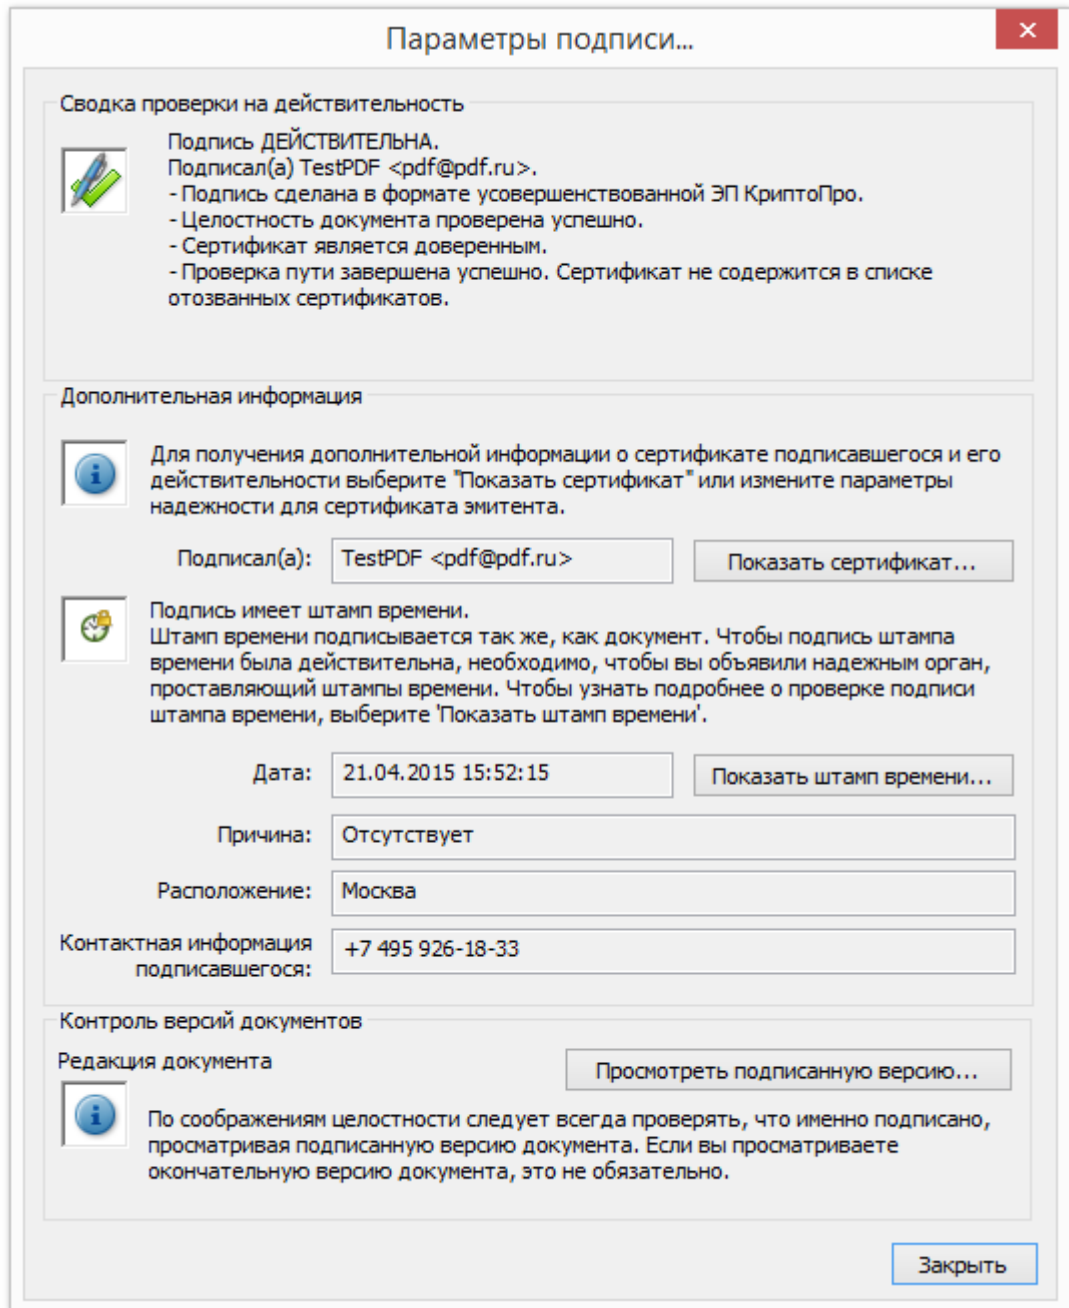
Параметры подписи...

×

Сводка проверки на действительность

Подпись ДЕЙСТВИТЕЛЬНА.
Подписал(а) TestPDF <pdf@pdf.ru>.
- Подпись сделана в формате усовершенствованной ЭП КриптоПро.
- Целостность документа проверена успешно.
- Сертификат является доверенным.
- Проверка пути завершена успешно. Сертификат не содержится в списке отозванных сертификатов.

Дополнительная информация

Для получения дополнительной информации о сертификате подписавшегося и его действительности выберите "Показать сертификат" или измените параметры надежности для сертификата эмитента.

Подписал(а): TestPDF <pdf@pdf.ru>

Показать сертификат...

Подпись имеет штамп времени.
Штамп времени подписывается так же, как документ. Чтобы подпись штампа времени была действительна, необходимо, чтобы вы объявили надежным орган, проставляющий штампы времени. Чтобы узнать подробнее о проверке подписи штампа времени, выберите 'Показать штамп времени'.

Дата: 21.04.2015 15:52:15

Показать штамп времени...

Причина: Отсутствует

Расположение: Москва

Контактная информация подписавшегося: +7 495 926-18-33

Контроль версий документов

Редакция документа

Просмотреть подписанную версию...

По соображениям целостности следует всегда проверять, что именно подписано, просматривая подписанную версию документа. Если вы просматриваете окончательную версию документа, это не обязательно.

Закрыть